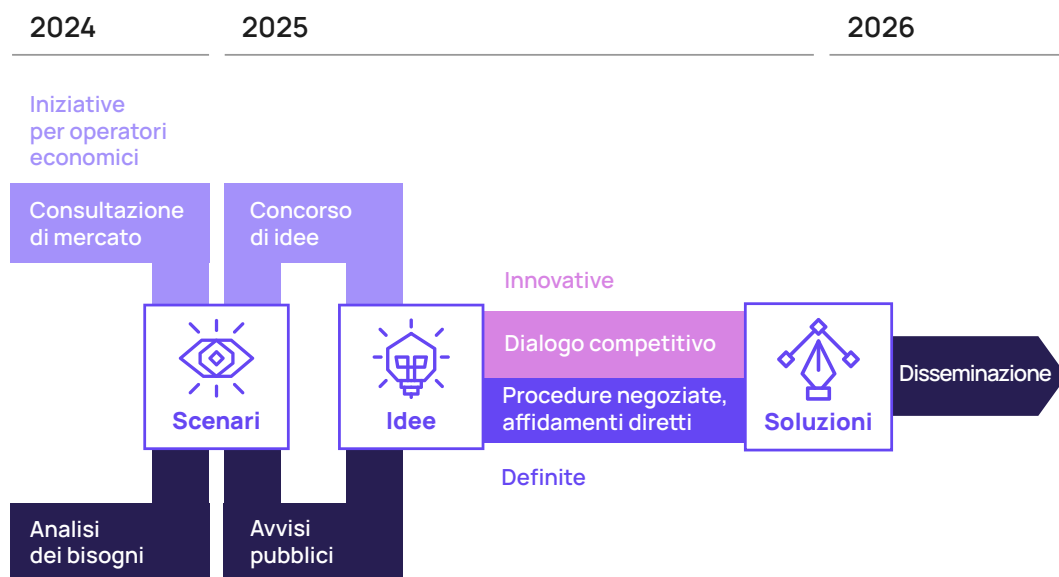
2024

2025

2026

Iniziative per operatori economici

Consultazione di mercato

Concorso di idee

Innovative

Dialogo competitivo

Procedure negoziate, affidamenti diretti

Definite

Scenari

Idee

Soluzioni

Disseminazione

Analisi dei bisogni

Avvisi pubblici